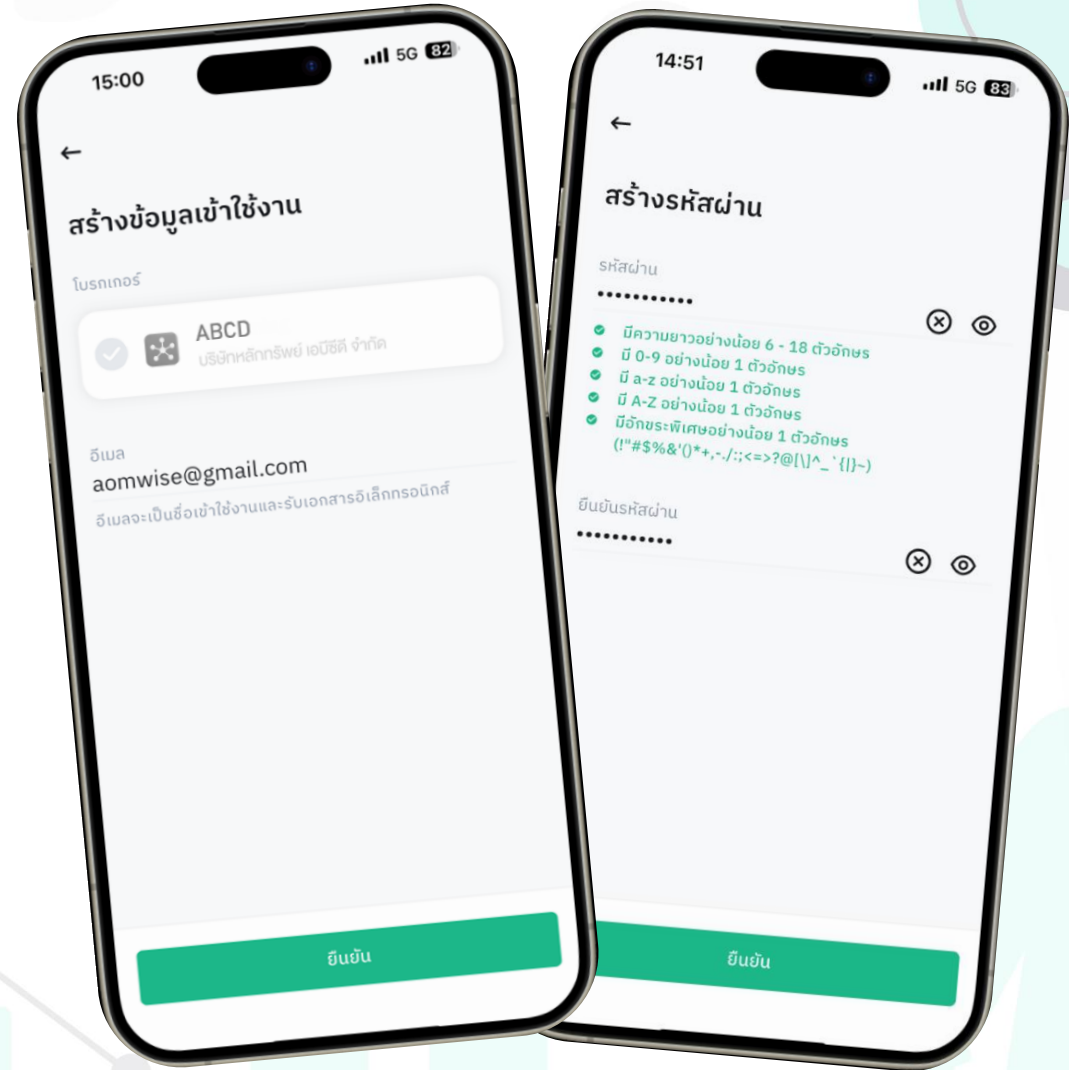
15:00
5G 82

←

สร้างข้อมูลเข้าใช้งาน

โบรกเกอร์

ABCD
บริษัทหลักทรัพย์ เอบีซีดี จำกัด

อีเมล
aomwise@gmail.com
อีเมลจะเป็นชื่อเข้าใช้งานและรับเอกสารอิเล็กทรอนิกส์

ยืนยัน

14:51
5G 83

←

สร้างรหัสผ่าน

รหัสผ่าน
•••••••••••

มีความยาวอย่างน้อย 6 - 18 ตัวอักษร
มี 0-9 อย่างน้อย 1 ตัวอักษร
มี a-z อย่างน้อย 1 ตัวอักษร
มี A-Z อย่างน้อย 1 ตัวอักษร
มีอักขระพิเศษอย่างน้อย 1 ตัวอักษร (!"#$%&'()*+,-./:;<=>?@[\]^_`{|}~)

ยืนยันรหัสผ่าน
•••••••••••

ยืนยัน